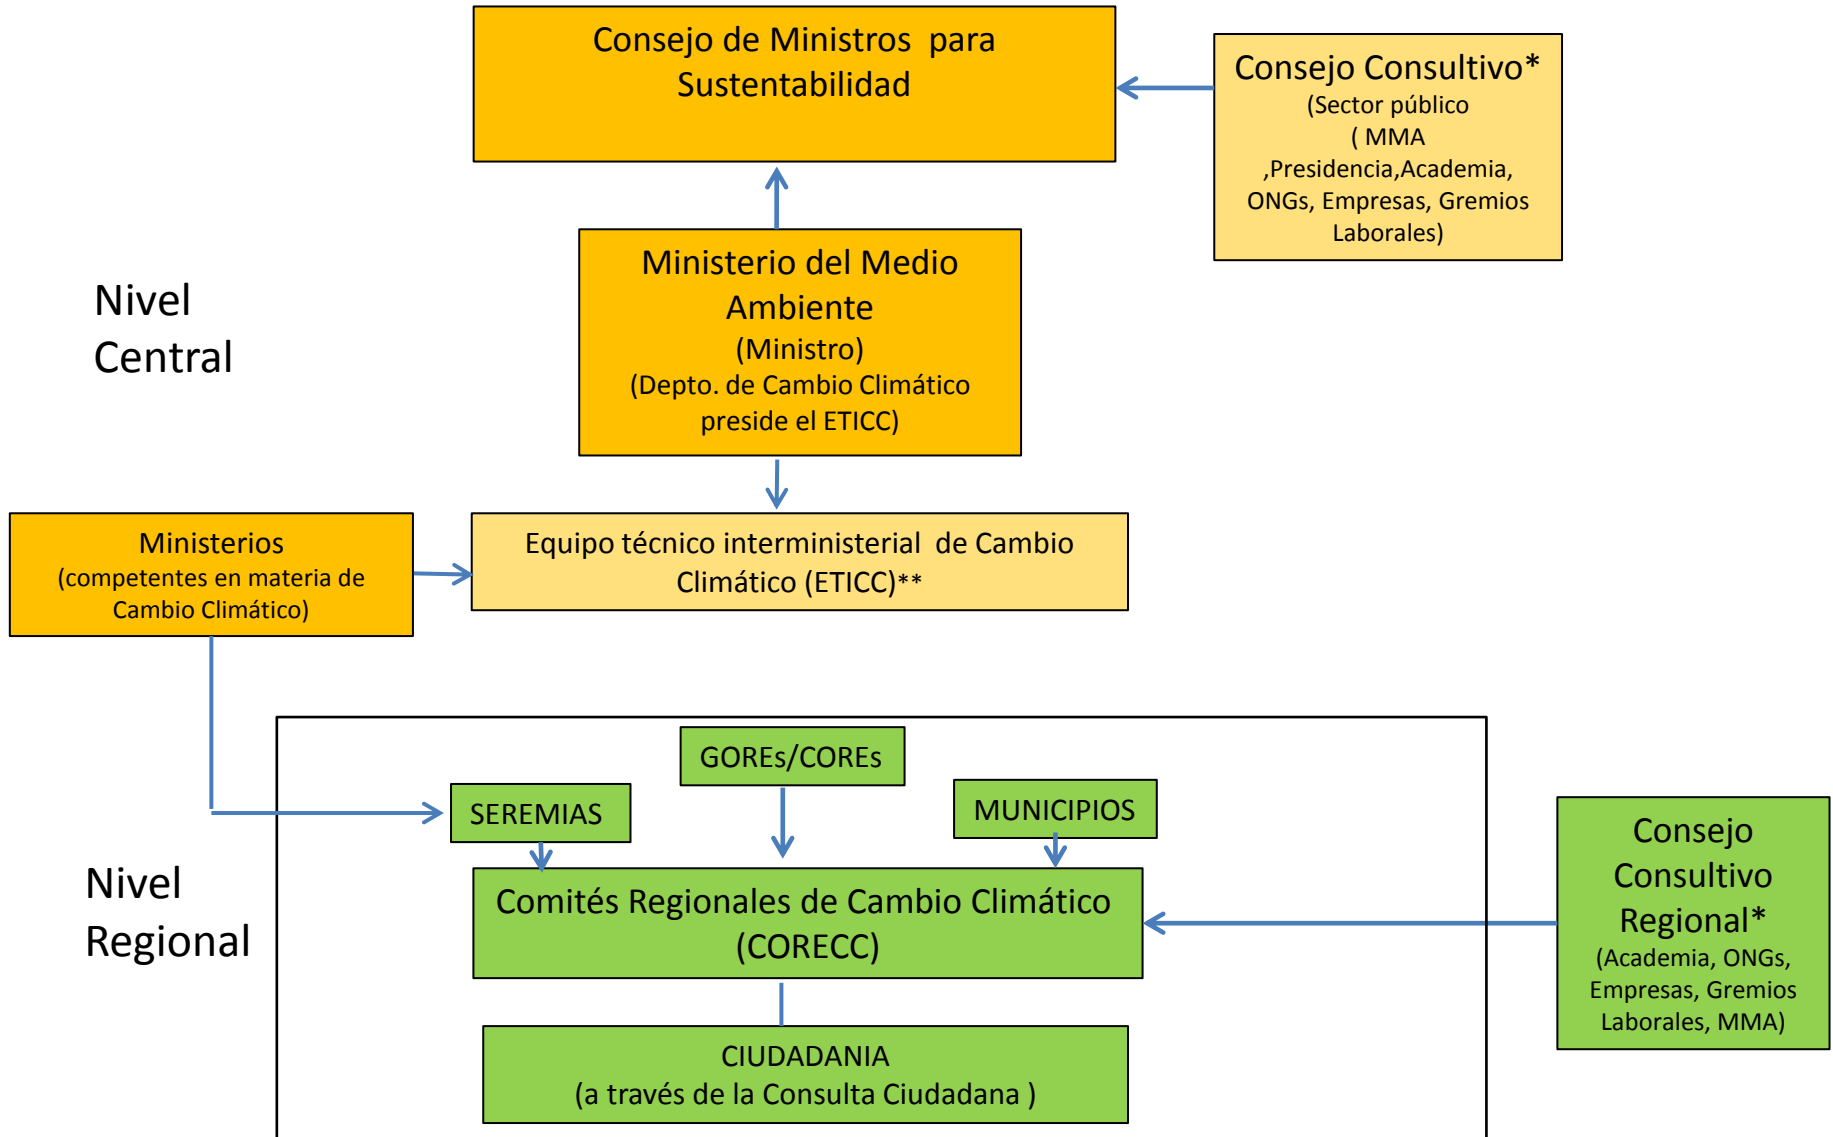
Consejo de Ministros para Sustentabilidad

Consejo Consultivo*
(Sector público
( MMA
,Presidencia,Academia,
ONGs, Empresas, Gremios
Laborales)

Nivel
Central

Ministerio del Medio Ambiente
(Ministro)
(Depto. de Cambio Climático preside el ETICC)

Ministerios
(competentes en materia de Cambio Climático)

Equipo técnico interministerial de Cambio Climático (ETICC)**

GOREs/COREs

SEREMIAS

MUNICIPIOS

Nivel
Regional

Comités Regionales de Cambio Climático (CORECC)

Consejo Consultivo Regional*
(Academia, ONGs, Empresas, Gremios Laborales, MMA)

CIUDADANIA
(a través de la Consulta Ciudadana )